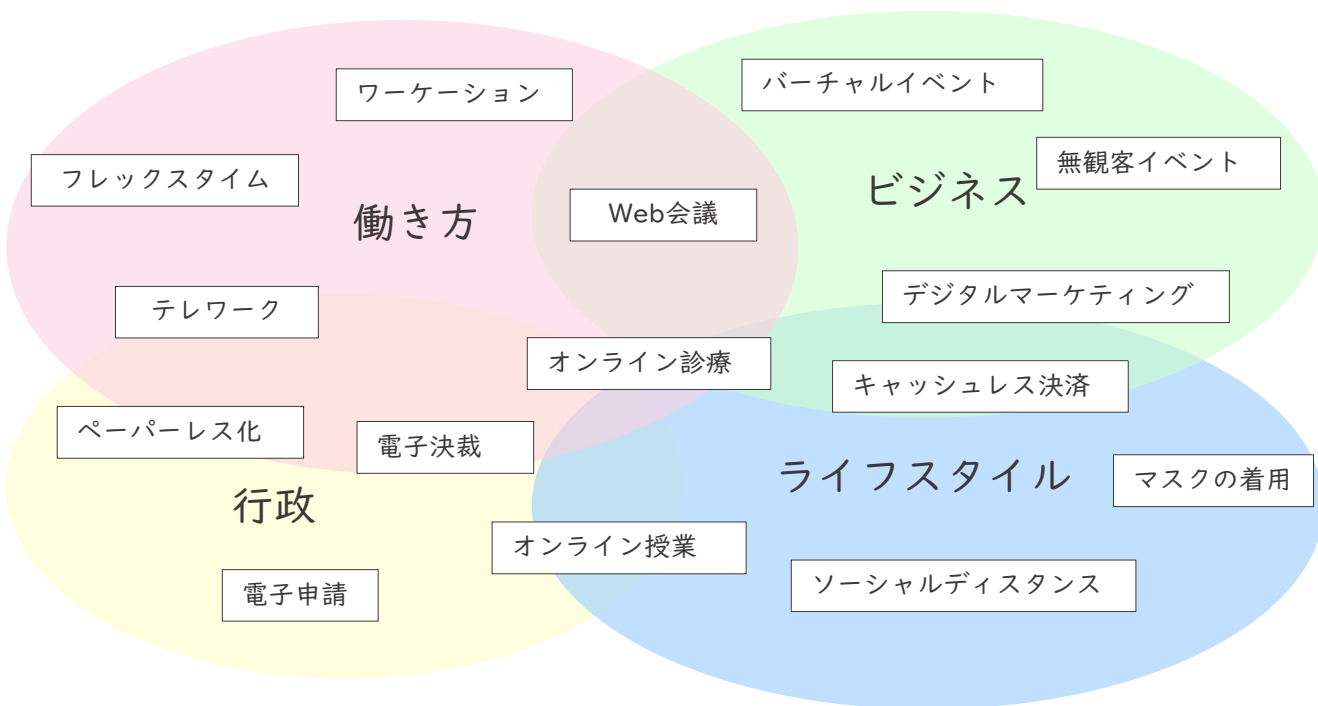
ワーケーション

バーチャルイベント

フレックスタイム

無観客イベント

働き方

Web会議

ビジネス

テレワーク

デジタルマーケティング

オンライン診療

キャッシュレス決済

ペーパーレス化

電子決裁

行政

ライフスタイル

マスクの着用

オンライン授業

電子申請

ソーシャルディスタンス